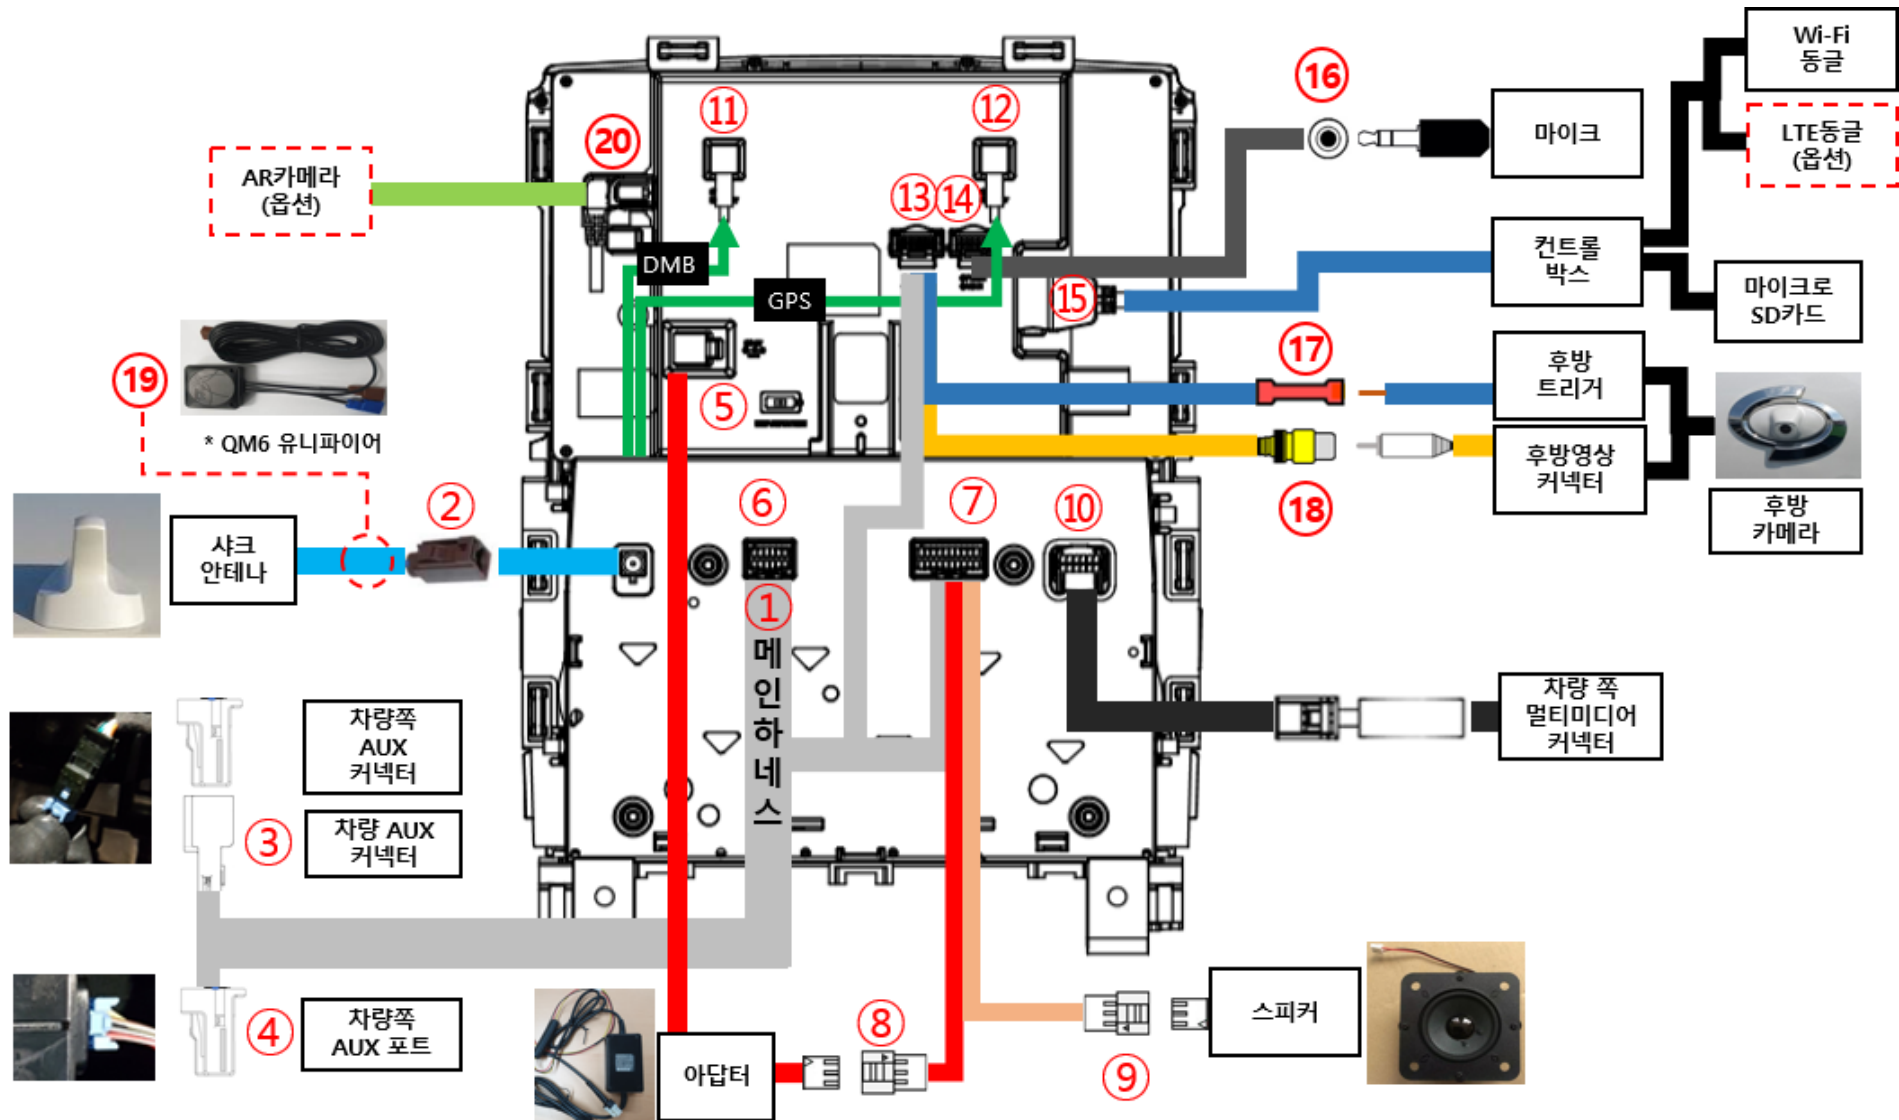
Wi-Fi
동글

16

마이크

LTE동글
(옵션)

20

11

12

AR카메라
(옵션)

13 14

DMB

GPS

컨트롤
박스

15

마이크로
SD카드

19

17

후방
트리거

5

* QM6 유니파이어

후방영상
커넥터

18

후방
카메라

2

6

7

10

샤크
안테나

1
메
인
하
네
스

차량 쪽
멀티미디어
커넥터

차량쪽
AUX
커넥터

3

차량 AUX
커넥터

4

차량쪽
AUX 포트

8

9

스피커

아답터